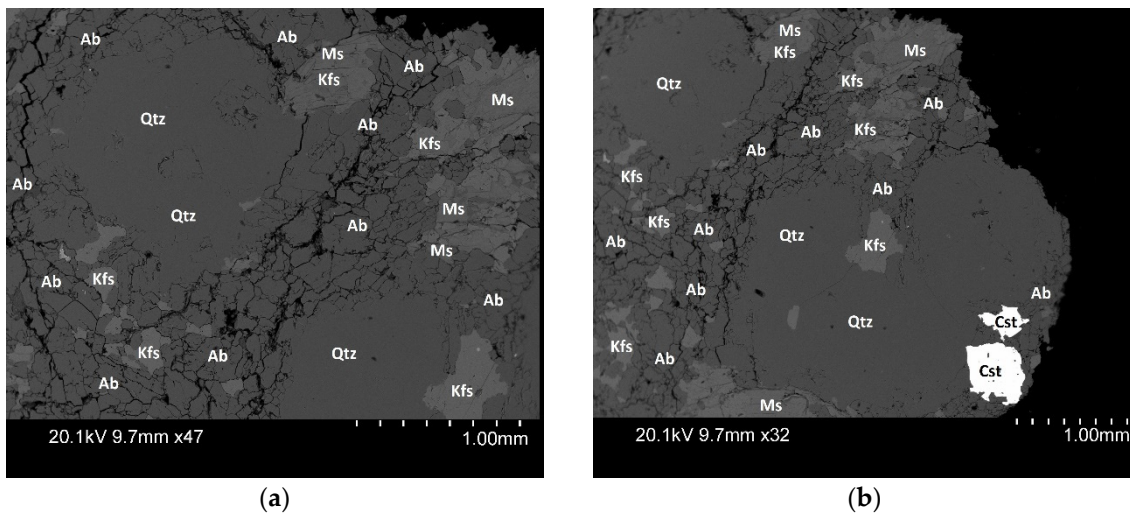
Ab Ab Ms Kfs Ab Ms Qtz Ab Kfs Ab Qtz Ab Ms Ms Ab Kfs Ab Kfs Ab Qtz Ab Kfs

20.1kV 9.7mm x47 1.00mm

(a)

Ms Kfs Ms Qtz Kfs Ab Ab Kfs Ab Kfs Ab Kfs Ab Ab Qtz Kfs Ab Ab Ab Qtz Cst Kfs Ab Cst Ms

20.1kV 9.7mm x32 1.00mm

(b)